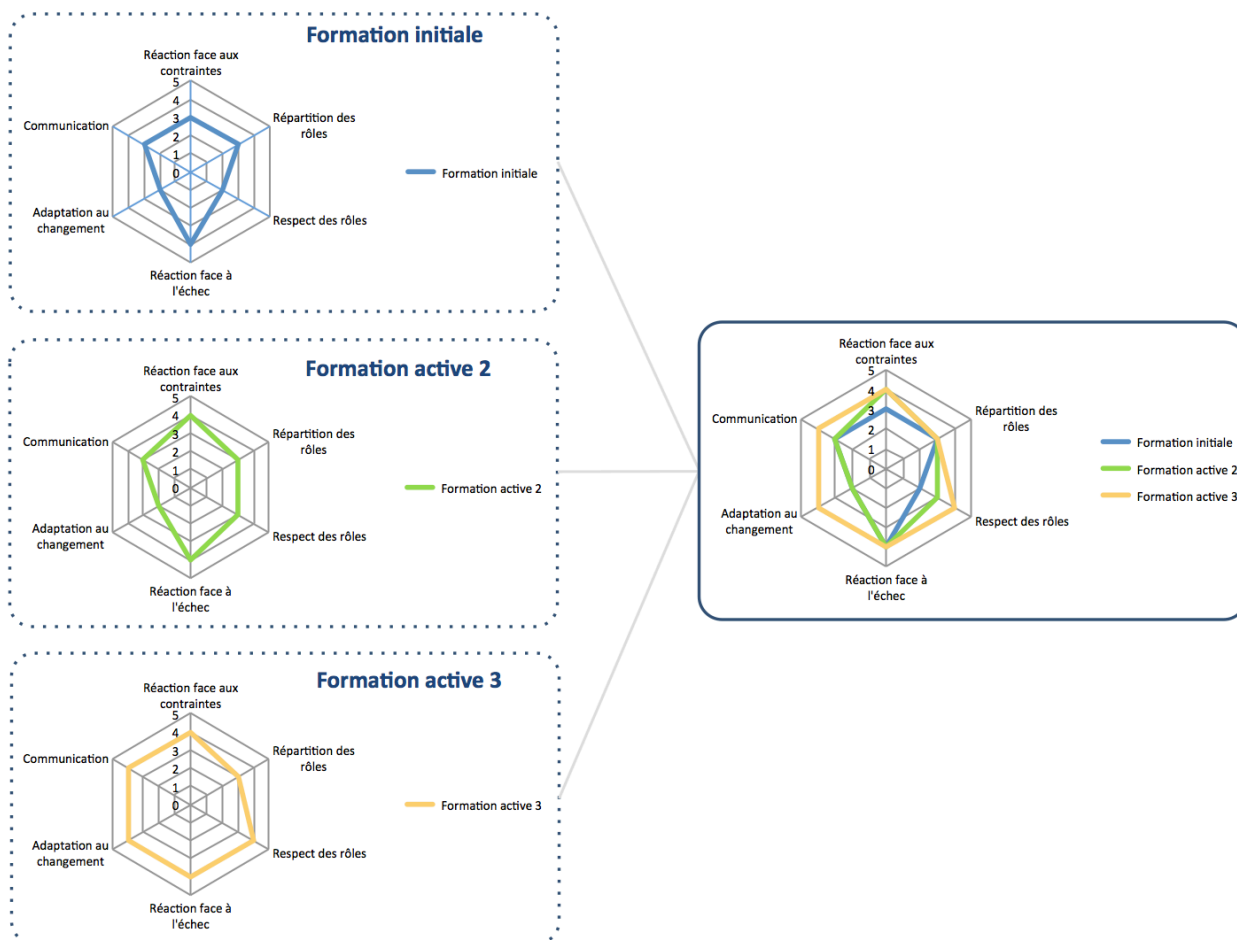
Formation initiale

Réaction face aux contraintes
5
4
3
2
1
0
Répartition des rôles
Respect des rôles
Réaction face à l'échec
Adaptation au changement
Communication

Formation initiale

Formation active 2

Réaction face aux contraintes
5
4
3
2
1
0
Répartition des rôles
Respect des rôles
Réaction face à l'échec
Adaptation au changement
Communication

Formation active 2

Formation active 3

Réaction face aux contraintes
5
4
3
2
1
0
Répartition des rôles
Respect des rôles
Réaction face à l'échec
Adaptation au changement
Communication

Formation active 3

Réaction face aux contraintes
5
4
3
2
1
0
Répartition des rôles
Respect des rôles
Réaction face à l'échec
Adaptation au changement
Communication

Formation initiale
Formation active 2
Formation active 3